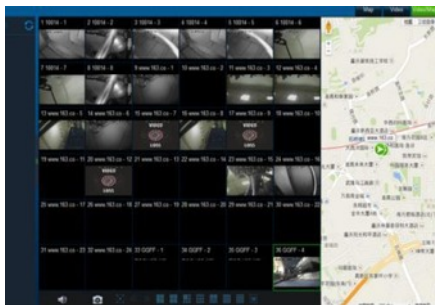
Map Video

1 10014 - 1
2 10014 - 2
3 10014 - 3
4 10014 - 4
5 10014 - 5
6 10014 - 6
7 10014 - 7
8 10014 - 8
9 www.163.co - 1
10 www.163.co - 2
11 www.163.co - 3
12 www.163.co - 4
13 www.163.co - 5
14 www.163.co - 6
15 www.163.co - 7
16 www.163.co - 8
17 www.163.co - 9
18 www.163.co - 10
19 www.163.co - 11
20 www.163.co - 12
21 www.163.co - 13
22 www.163.co - 14
23 www.163.co - 15
24 www.163.co - 16
25 www.163.co - 17
26 www.163.co - 18
27 www.163.co - 19
28 www.163.co - 20
29 www.163.co - 21
30 www.163.co - 22
31 www.163.co - 23
32 www.163.co - 24
33 GGFF - 1
34 GGFF - 2
35 GGFF - 3
36 GGFF - 4